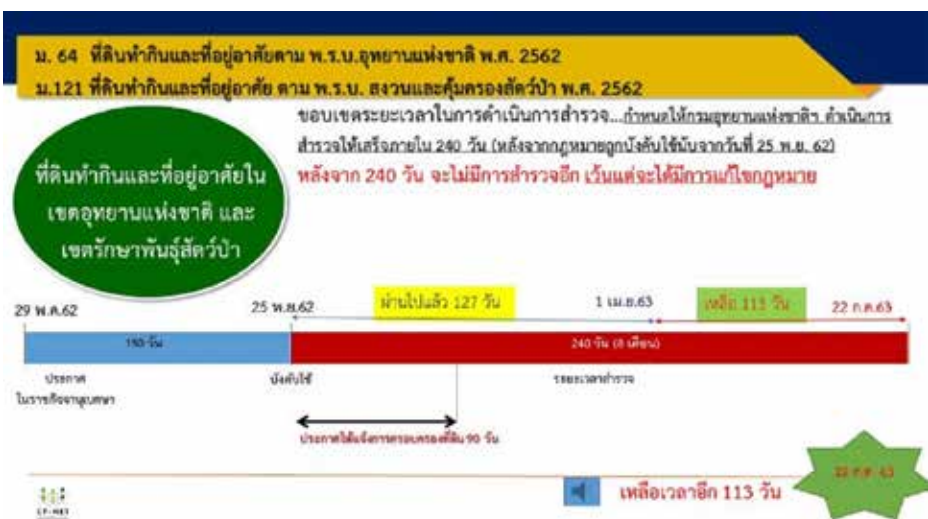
ม. 64 ที่ดินทำกินและที่อยู่อาศัยตาม พ.ร.บ.อุทยานแห่งชาติ พ.ศ. 2562
ม.121 ที่ดินทำกินและที่อยู่อาศัย ตาม พ.ร.บ. สงวนและคุ้มครองสัตว์ป่า พ.ศ. 2562

ที่ดินทำกินและที่อยู่อาศัยในเขตอุทยานแห่งชาติ และเขตรักษาพันธุ์สัตว์ป่า

ขอบเขตระยะเวลาในการดำเนินการสำรวจ...กำหนดให้กรมอุทยานแห่งชาติฯ ดำเนินการสำรวจให้เสร็จภายใน 240 วัน (หลังจากกฎหมายถูกบังคับใช้นับจากวันที่ 25 พ.ย. 62)

หลังจาก 240 วัน จะไม่มีการสำรวจอีก เว้นแต่จะได้มีการแก้ไขกฎหมาย

29 พ.ค.62

25 พ.ย.62

ผ่านไปแล้ว 127 วัน

1 เม.ย.63

เหลือ 113 วัน

22 ก.ค.63

180 วัน

240 วัน (8 เดือน)

ประกาศในราชกิจจานุเบกษา

บังคับใช้

ระยะเวลาสำรวจ

ประกาศให้แจ้งการครอบครองที่ดิน 90 วัน

CP-NET

เหลือเวลาอีก 113 วัน

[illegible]